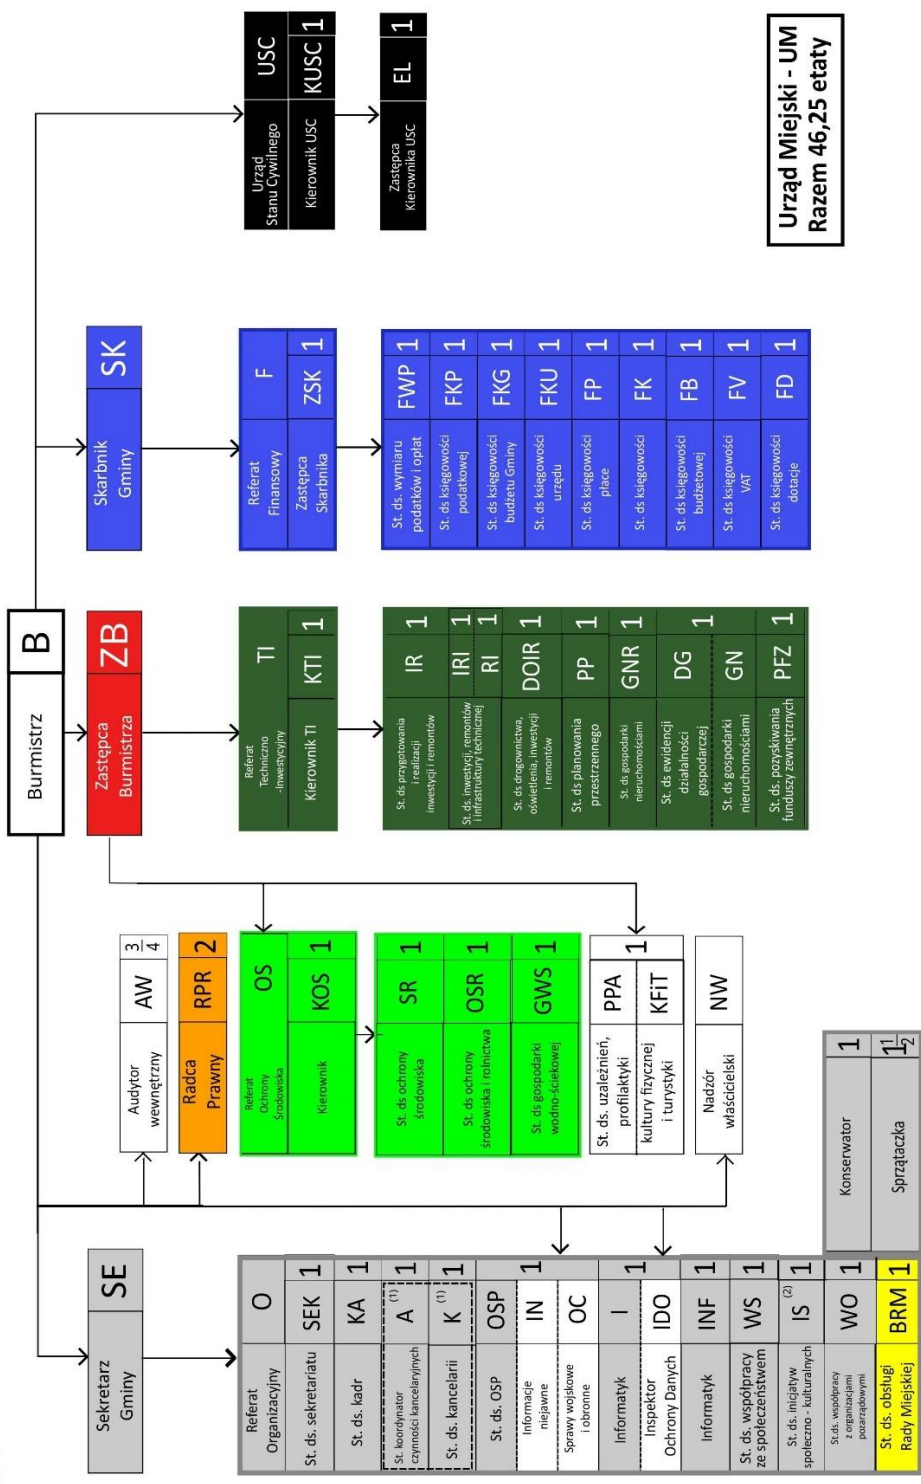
Burmistrz
B

Urząd Miejski - UM
Razem 46,25 etaty

Urząd Stanu Cywilnego
USC
Kierownik USC
KUSC 1
Zastępca Kierownika USC
EL 1

Skarbnik Gminy
SK
Referat Finansowy
F
Zastępca Skarbnika
ZSK 1
St. ds. wymiaru podatków i opłat
FWP 1
St. ds księgowości podatkowej
FKP 1
St. ds księgowości budżetu Gminy
FKG 1
St. ds księgowości urzędu
FKU 1
St. ds księgowości płace
FP 1
St. ds księgowości
FK 1
St. ds księgowości budżetowej
FB 1
St. ds księgowości VAT
FV 1
St. ds księgowości dotacje
FD 1

Zastępca Burmistrza
ZB
Referat Techniczno -Inwestycyjny
TI
Kierownik TI
KTI 1
St. ds przygotowania i realizacji inwestycji i remontów
IR 1
St. ds. inwestycji, remontów i infrastruktury technicznej
IRI 1
RI 1
St. ds drogownictwa, oświetlenia, inwestycji i remontów
DOIR 1
St. ds planowania przestrzennego
PP 1
St. ds gospodarki nieruchomościami
GNR 1
St. ds ewidencji działalności gospodarczej
DG 1
St. ds gospodarki nieruchomościami
GN
St. ds. pozyskiwania funduszy zewnętrznych
PFZ 1

Audytor wewnętrzny
AW $\frac{3}{4}$
Radca Prawny
RPR 2
Referat Ochrony Środowiska
OS
Kierownik
KOS 1
St. ds ochrony środowiska
SR 1
St. ds ochrony środowiska i rolnictwa
OSR 1
St. ds gospodarki wodno-ściekowej
GWS 1
St. ds. uzależnień, profilaktyki
PPA 1
kultury fizycznej i turystyki
KFiT
Nadzór właścicielski
NW

Sekretarz Gminy
SE
Referat Organizacyjny
O
St. ds. sekretariatu
SEK 1
St. ds. kadr
KA 1
St. koordynator czynności kancelaryjnych
A$^{(1)}$ 1
St. ds. kancelarii
K$^{(1)}$ 1
St. ds. OSP
OSP
Informacje niejawne
IN 1
Sprawy wojskowe i obronne
OC
Informatyk
I 1
Inspektor Ochrony Danych
IDO
Informatyk
INF 1
St. ds. współpracy ze społeczeństwem
WS 1
St. ds. inicjatyw społeczno - kulturalnych
IS$^{(2)}$ 1
St.ds. współpracy z organizacjami pozarządowymi
WO 1
St. ds. obsługi Rady Miejskiej
BRM 1

Konserwator 1
Sprzątaczka $1\frac{1}{2}$